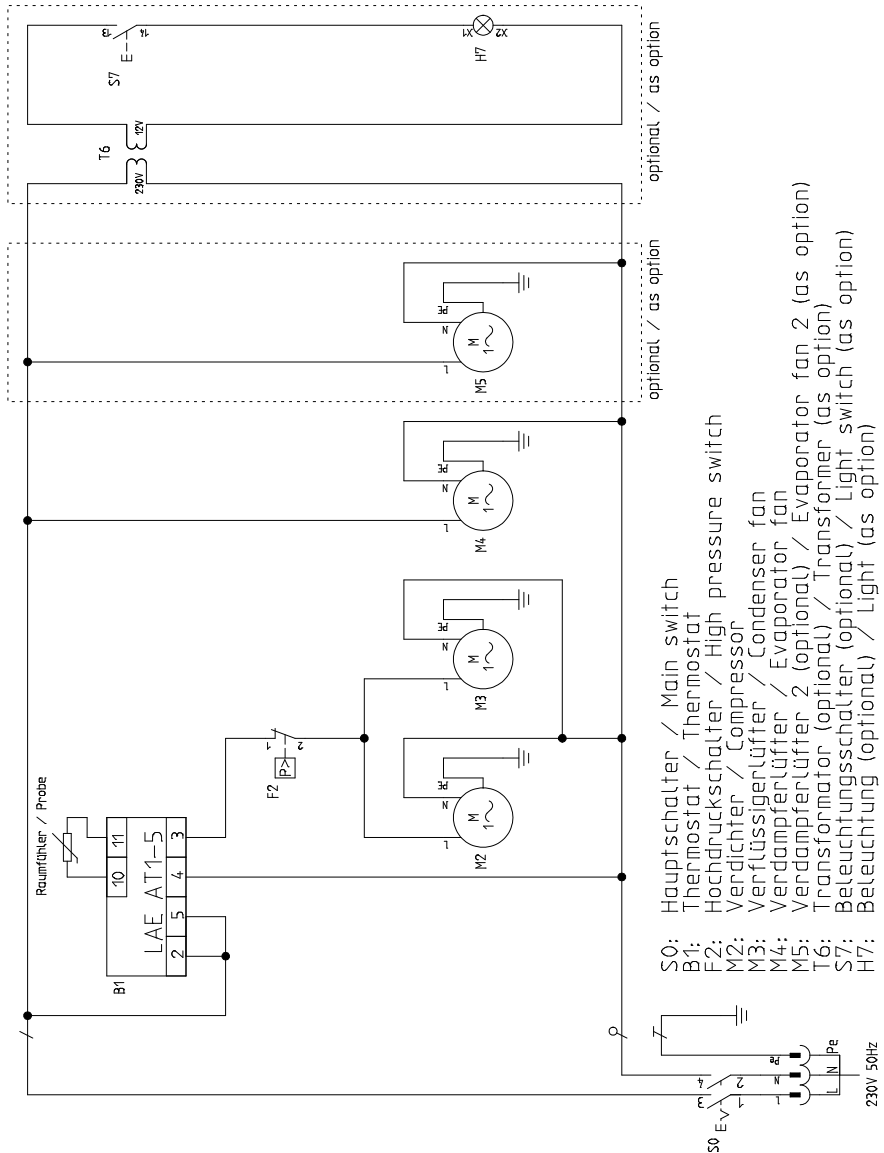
S0: Hauptschalter / Main switch
B1: Thermostat / Thermostat
F2: Hochdruckschalter / High pressure switch
M2: Verdichter / Compressor
M3: Verflüssigerlüfter / Condenser fan
M4: Verdampferlüfter / Evaporator fan
M5: Verdampferlüfter 2 (optional) / Evaporator fan 2 (as option)
T6: Transformator (optional) / Transformer (as option)
S7: Beleuchtungsschalter (optional) / Light switch (as option)
H7: Beleuchtung (optional) / Light (as option)

optional / as option

optional / as option

Raumfühler / Probe

LAE AT1-5

10 11 3 4 2 5

B1

F2

P>

1 2

M2 M3 M4 M5

M 1~

L N PE

T6 230V 12V

S7 E- 13 14

H7 X1 X2

S0 E 1 2 3 4

L N Pe

230V 50Hz